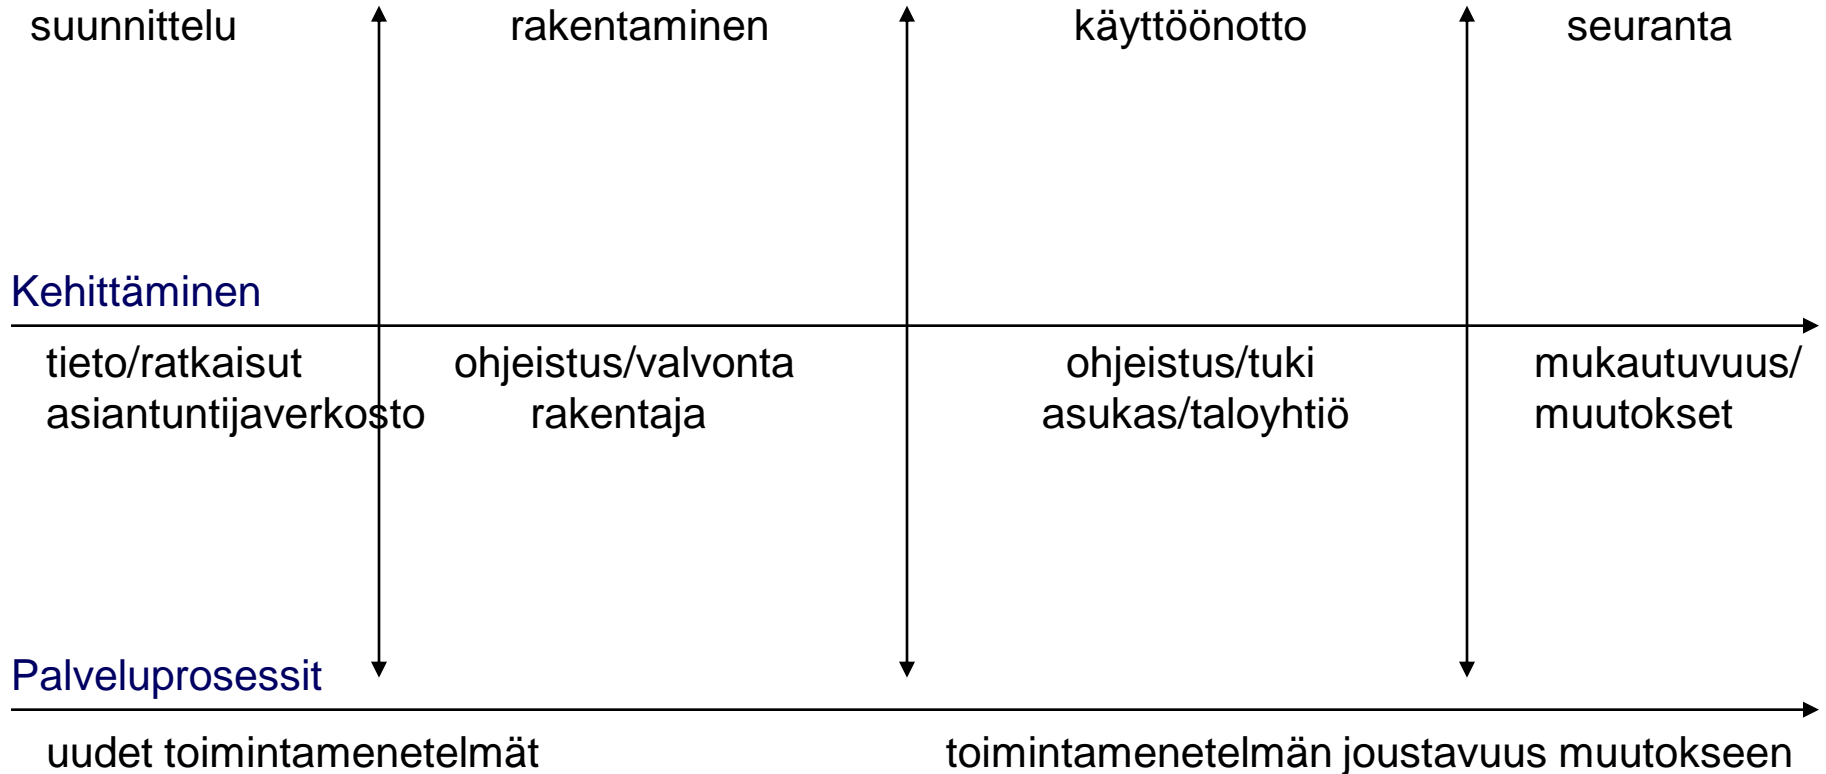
suunnittelu rakentaminen käyttöönotto seuranta

Kehittäminen

tieto/ratkaisut
asiantuntijaverkosto

ohjeistus/valvonta
rakentaja

ohjeistus/tuki
asukas/taloyhtiö

mukautuvuus/
muutokset

Palveluprosessit

uudet toimintamenetelmät

toimintamenetelmän joustavuus muutokseen